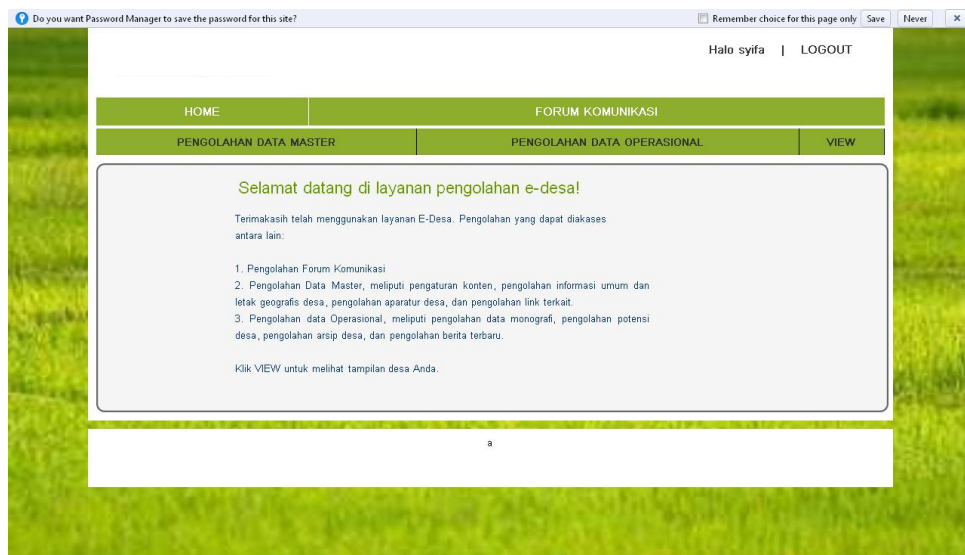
Do you want Password Manager to save the password for this site?

Remember choice for this page only Save Never ×

Halo syifa | LOGOUT

HOME FORUM KOMUNIKASI

PENGOLAHAN DATA MASTER PENGOLAHAN DATA OPERASIONAL VIEW

Selamat datang di layanan pengolahan e-desa!

Terimakasih telah menggunakan layanan E-Desa. Pengolahan yang dapat diakases antara lain:

1. Pengolahan Forum Komunikasi
2. Pengolahan Data Master, meliputi pengaturan konten, pengolahan informasi umum dan letak geografis desa, pengolahan aparatur desa, dan pengolahan link terkait.
3. Pengolahan data Operasional, meliputi pengolahan data monografi, pengolahan potensi desa, pengolahan arsip desa, dan pengolahan berita terbaru.

Klik VIEW untuk melihat tampilan desa Anda.

a